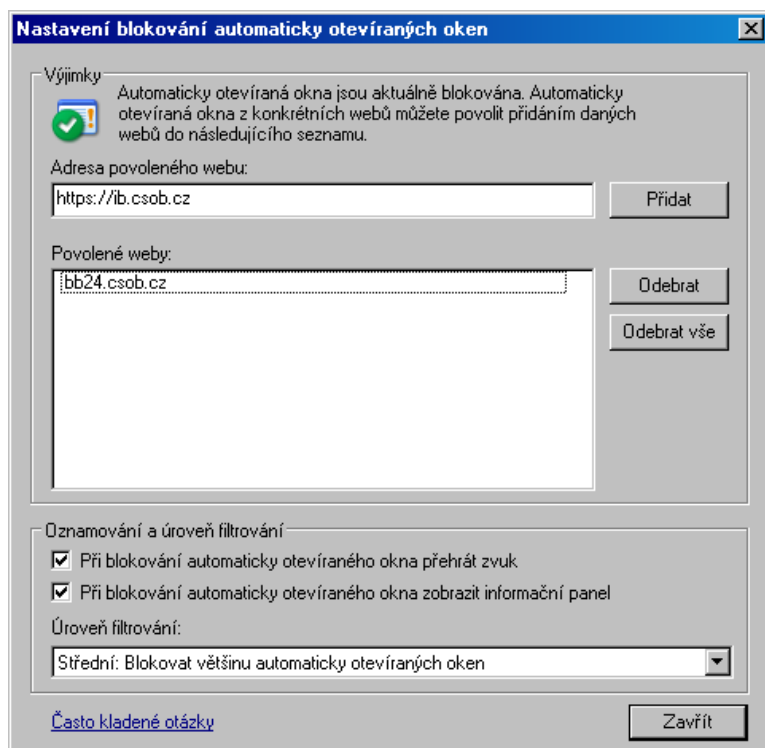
Nastavení blokování automaticky otevíraných oken

Výjimky

Automaticky otevíraná okna jsou aktuálně blokována. Automaticky otevíraná okna z konkrétních webů můžete povolit přidáním daných webů do následujícího seznamu.

Adresa povoleného webu:

https://ib.csob.cz

Přidat

Povolené weby:

bb24.csob.cz

Odebrat

Odebrat vše

Oznamování a úroveň filtrování

Při blokování automaticky otevíraného okna přehrát zvuk

Při blokování automaticky otevíraného okna zobrazit informační panel

Úroveň filtrování:

Střední: Blokovat většinu automaticky otevíraných oken

Často kladené otázky

Zavřít